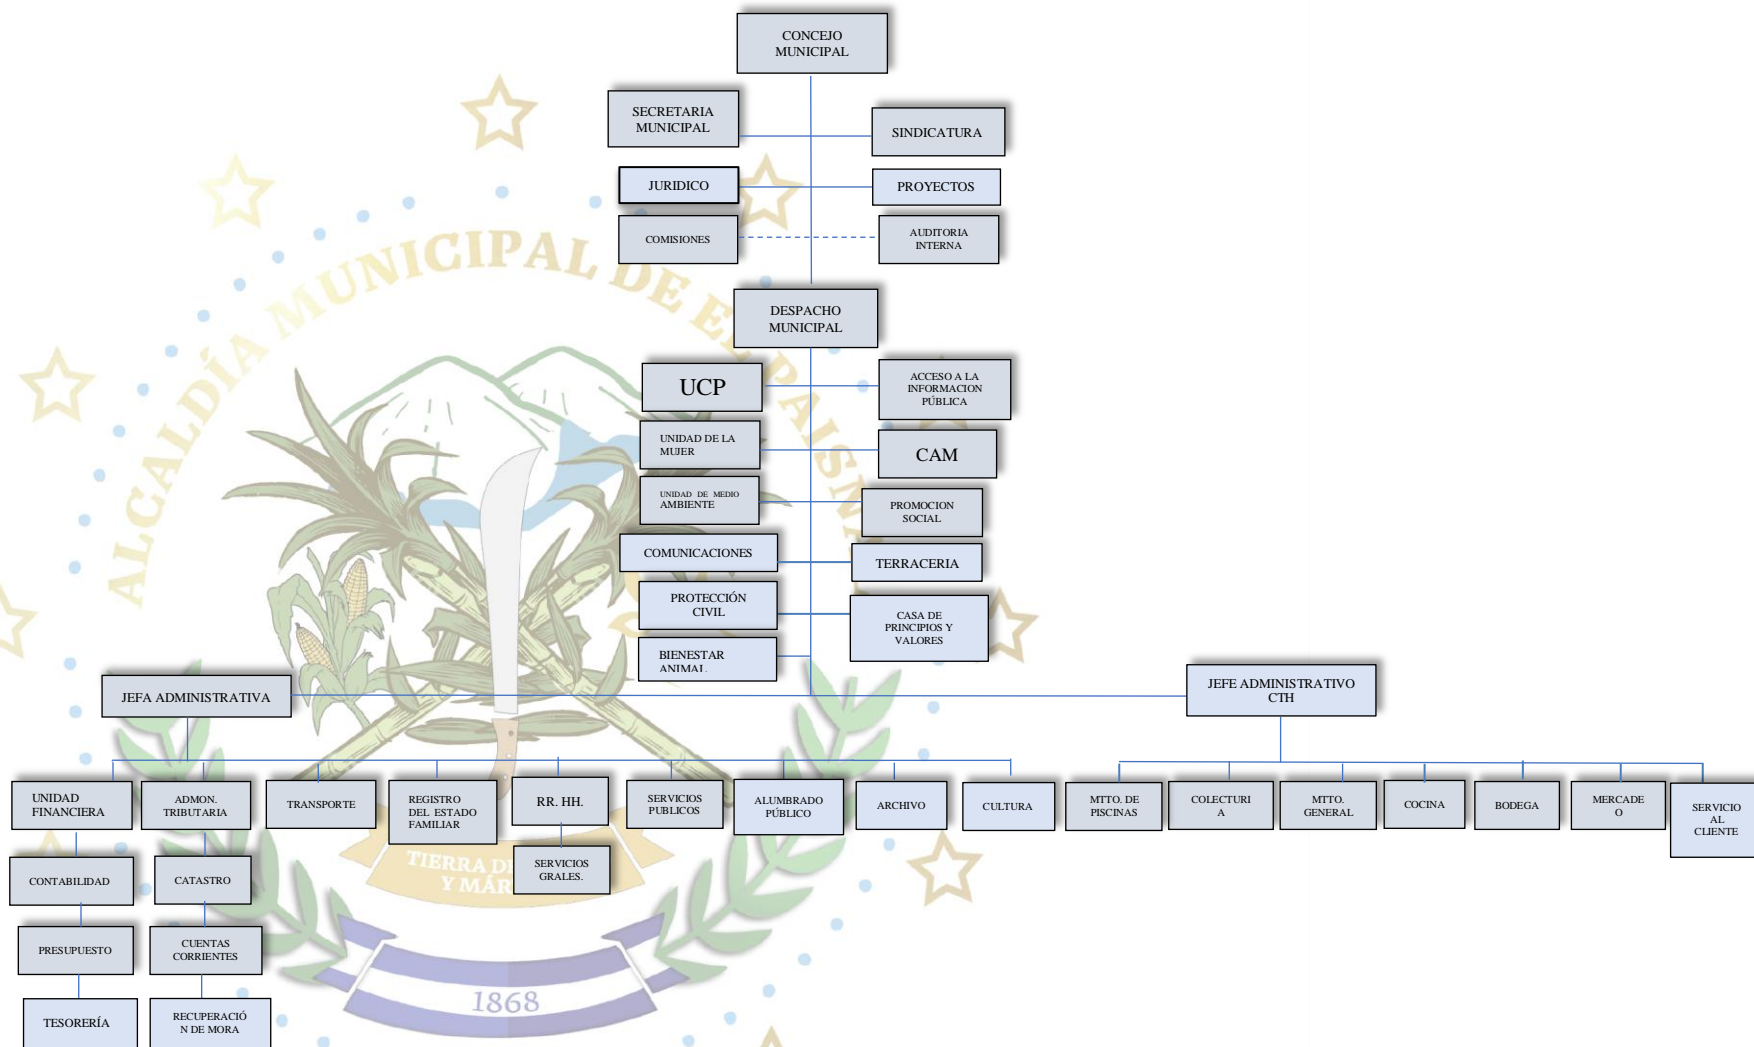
CONCEJO MUNICIPAL

SECRETARIA MUNICIPAL

SINDICATURA

JURIDICO

PROYECTOS

COMISIONES

AUDITORIA INTERNA

ALCALDÍA MUNICIPAL DE ESPAISM

DESPACHO MUNICIPAL

UCP

ACCESO A LA INFORMACION PÚBLICA

UNIDAD DE LA MUJER

CAM

UNIDAD DE MEDIO AMBIENTE

PROMOCION SOCIAL

COMUNICACIONES

TERRACERIA

PROTECCIÓN CIVIL

CASA DE PRINCIPIOS Y VALORES

BIENESTAR ANIMAL

JEFA ADMINISTRATIVA

JEFE ADMINISTRATIVO CTH

UNIDAD FINANCIERA

ADMON. TRIBUTARIA

TRANSPORTE

REGISTRO DEL ESTADO FAMILIAR

RR. HH.

SERVICIOS PUBLICOS

ALUMBRADO PÚBLICO

ARCHIVO

CULTURA

MTTO. DE PISCINAS

COLECTURIA

MTTO. GENERAL

COCINA

BODEGA

MERCADEO

SERVICIO AL CLIENTE

SERVICIOS GRALES.

TIERRA DE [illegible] Y MAR

CONTABILIDAD

CATASTRO

PRESUPUESTO

CUENTAS CORRIENTES

TESORERÍA

RECUPERACIÓN DE MORA

1868